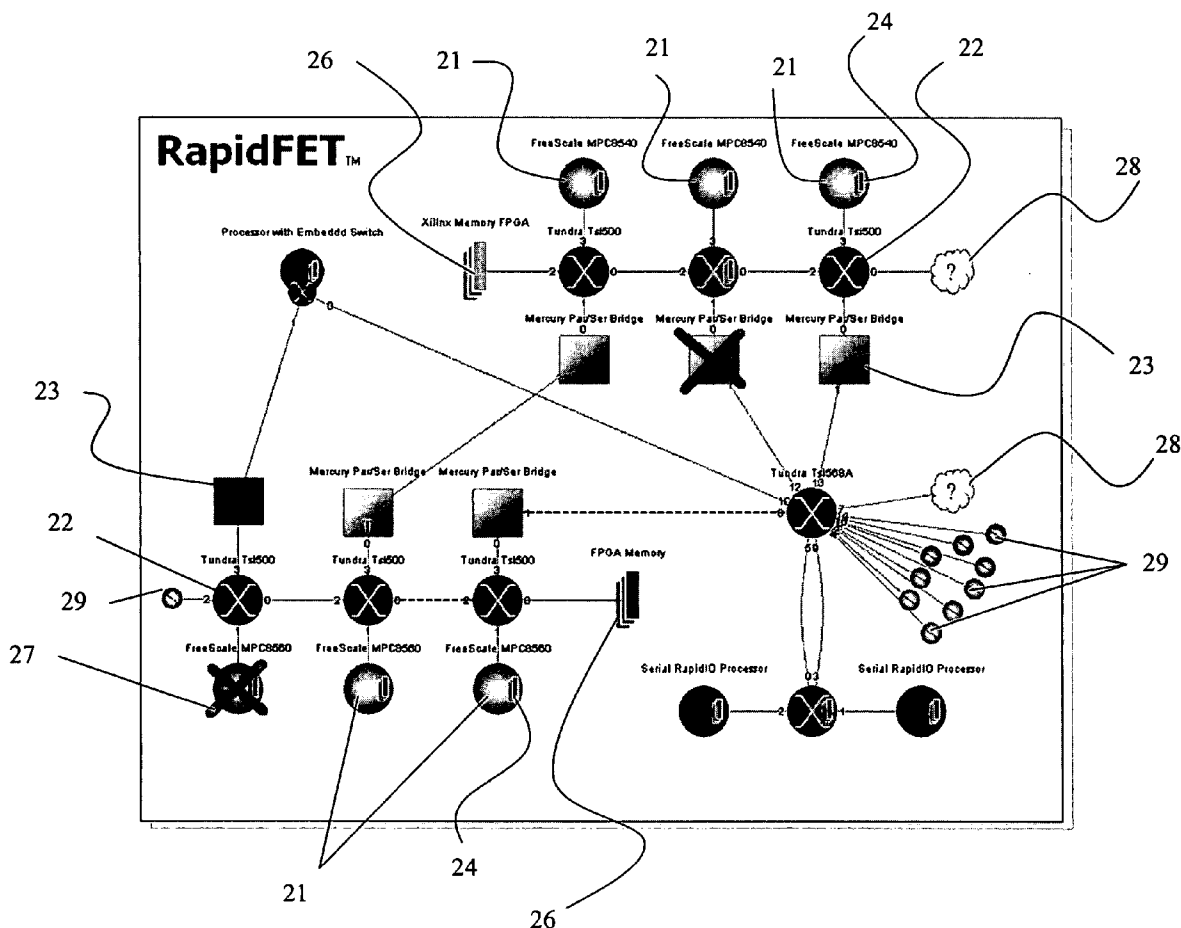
26
21
21
21
24
22
28
RapidFET™
FreeScale MPC8540
FreeScale MPC8540
FreeScale MPC8540
Xilinx Memory FPGA
Processor with Embeddd Switch
Tundra Tsi500
Tundra Tsi500
3
3
3
2
0
2
0
2
0
?
1
1
1
0
Mercury Par/Ser Bridge
Mercury Par/Ser Bridge
Mercury Par/Ser Bridge
0
0
0
23
23
Mercury Par/Ser Bridge
Mercury Par/Ser Bridge
Tundra Tsi568A
28
12
13
?
10
0
8
1
0
0
22
Tundra Tsi500
Tundra Tsi500
Tundra Tsi500
FPGA Memory
5
9
3
3
3
29
29
2
0
2
0
2
0
FreeScale MPC8560
FreeScale MPC8560
FreeScale MPC8560
0
3
27
Serial RapidIO Processor
Serial RapidIO Processor
2
1
21
24
26